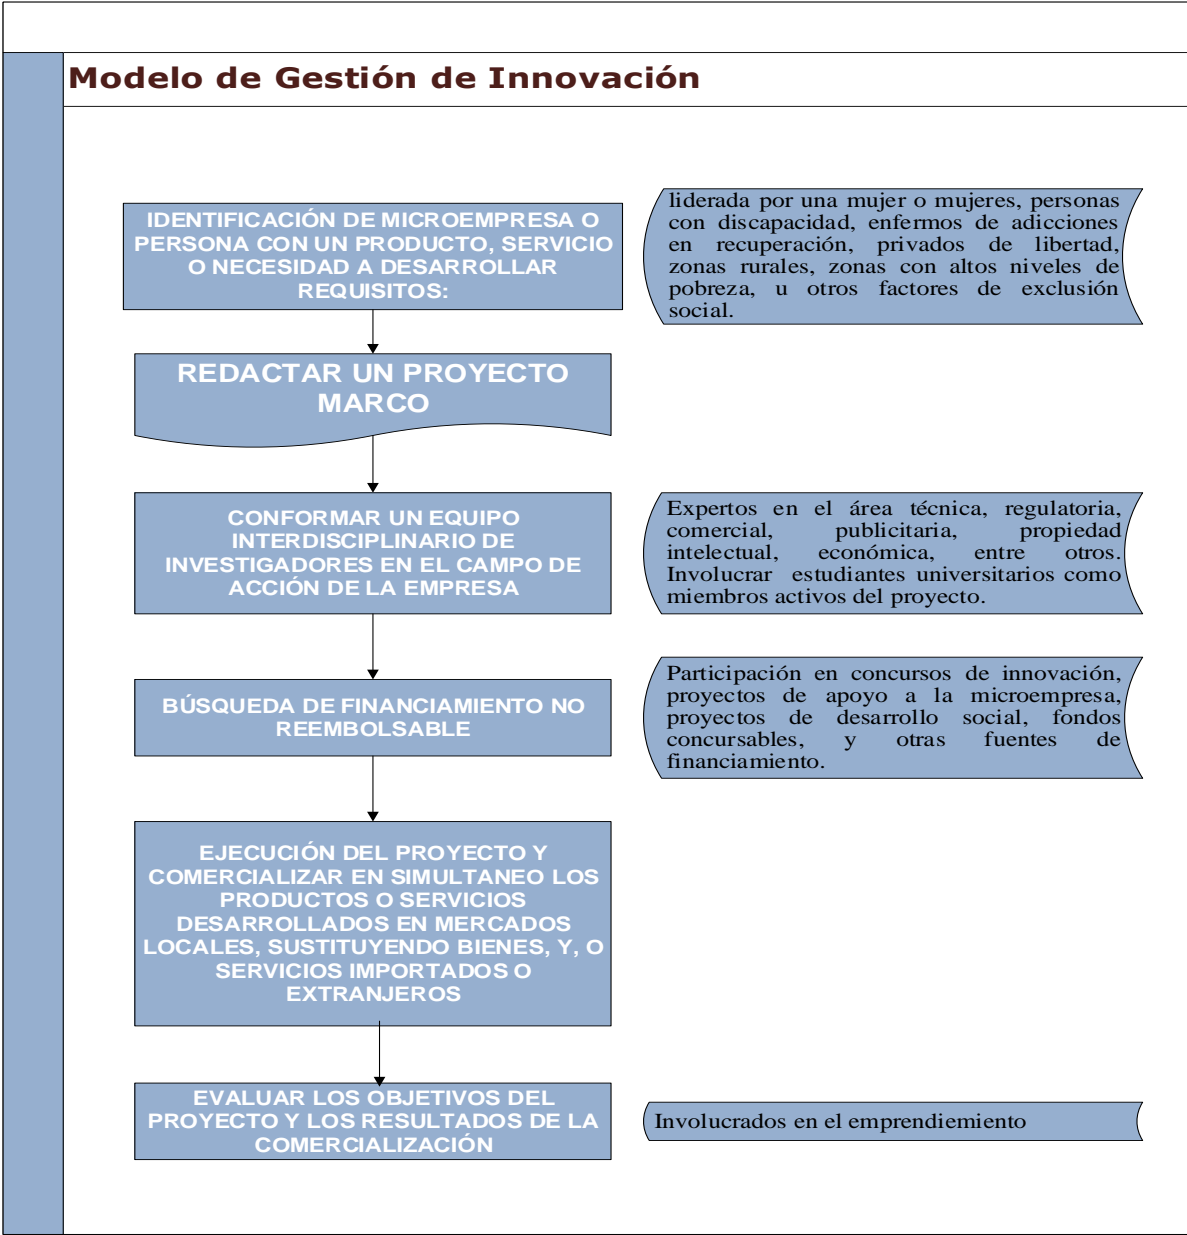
Modelo de Gestión de Innovación

IDENTIFICACIÓN DE MICROEMPRESA O PERSONA CON UN PRODUCTO, SERVICIO O NECESIDAD A DESARROLLAR REQUISITOS:

liderada por una mujer o mujeres, personas con discapacidad, enfermos de adicciones en recuperación, privados de libertad, zonas rurales, zonas con altos niveles de pobreza, u otros factores de exclusión social.

REDACTAR UN PROYECTO MARCO

CONFORMAR UN EQUIPO INTERDISCIPLINARIO DE INVESTIGADORES EN EL CAMPO DE ACCIÓN DE LA EMPRESA

Expertos en el área técnica, regulatoria, comercial, publicitaria, propiedad intelectual, económica, entre otros. Involucrar estudiantes universitarios como miembros activos del proyecto.

BÚSQUEDA DE FINANCIAMIENTO NO REEMBOLSABLE

Participación en concursos de innovación, proyectos de apoyo a la microempresa, proyectos de desarrollo social, fondos concursables, y otras fuentes de financiamiento.

EJECUCIÓN DEL PROYECTO Y COMERCIALIZAR EN SIMULTANEO LOS PRODUCTOS O SERVICIOS DESARROLLADOS EN MERCADOS LOCALES, SUSTITUYENDO BIENES, Y, O SERVICIOS IMPORTADOS O EXTRANJEROS

EVALUAR LOS OBJETIVOS DEL PROYECTO Y LOS RESULTADOS DE LA COMERCIALIZACIÓN

Involucrados en el emprendiemiento